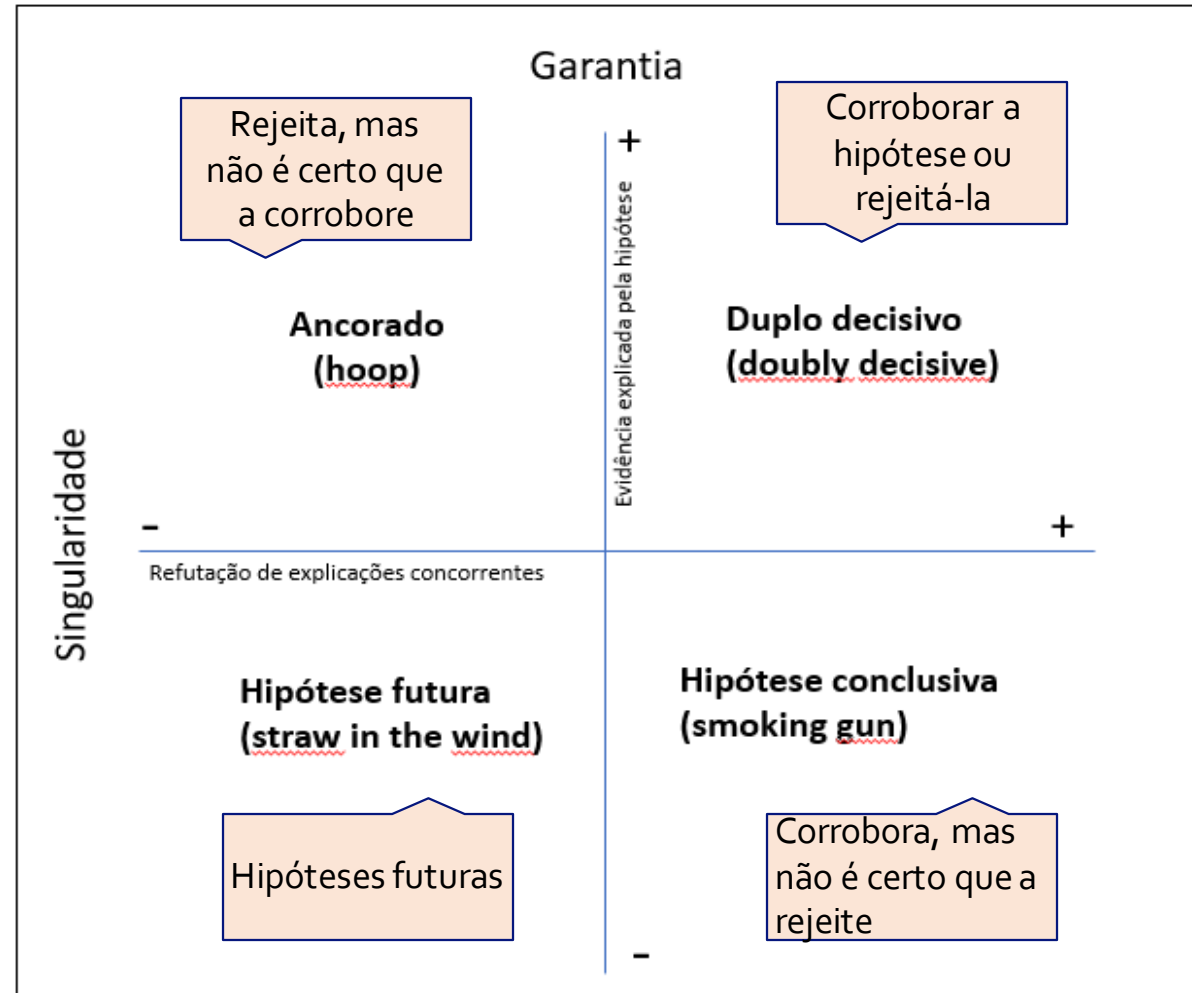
Garantia

Rejeita, mas não é certo que a corrobore

+

Corroborar a hipótese ou rejeitá-la

Evidência explicada pela hipótese

Ancorado (hoop)

Duplo decisivo (doubly decisive)

Singularidade

-

+

Refutação de explicações concorrentes

Hipótese futura (straw in the wind)

Hipótese conclusiva (smoking gun)

Hipóteses futuras

Corrobora, mas não é certo que a rejeite

-